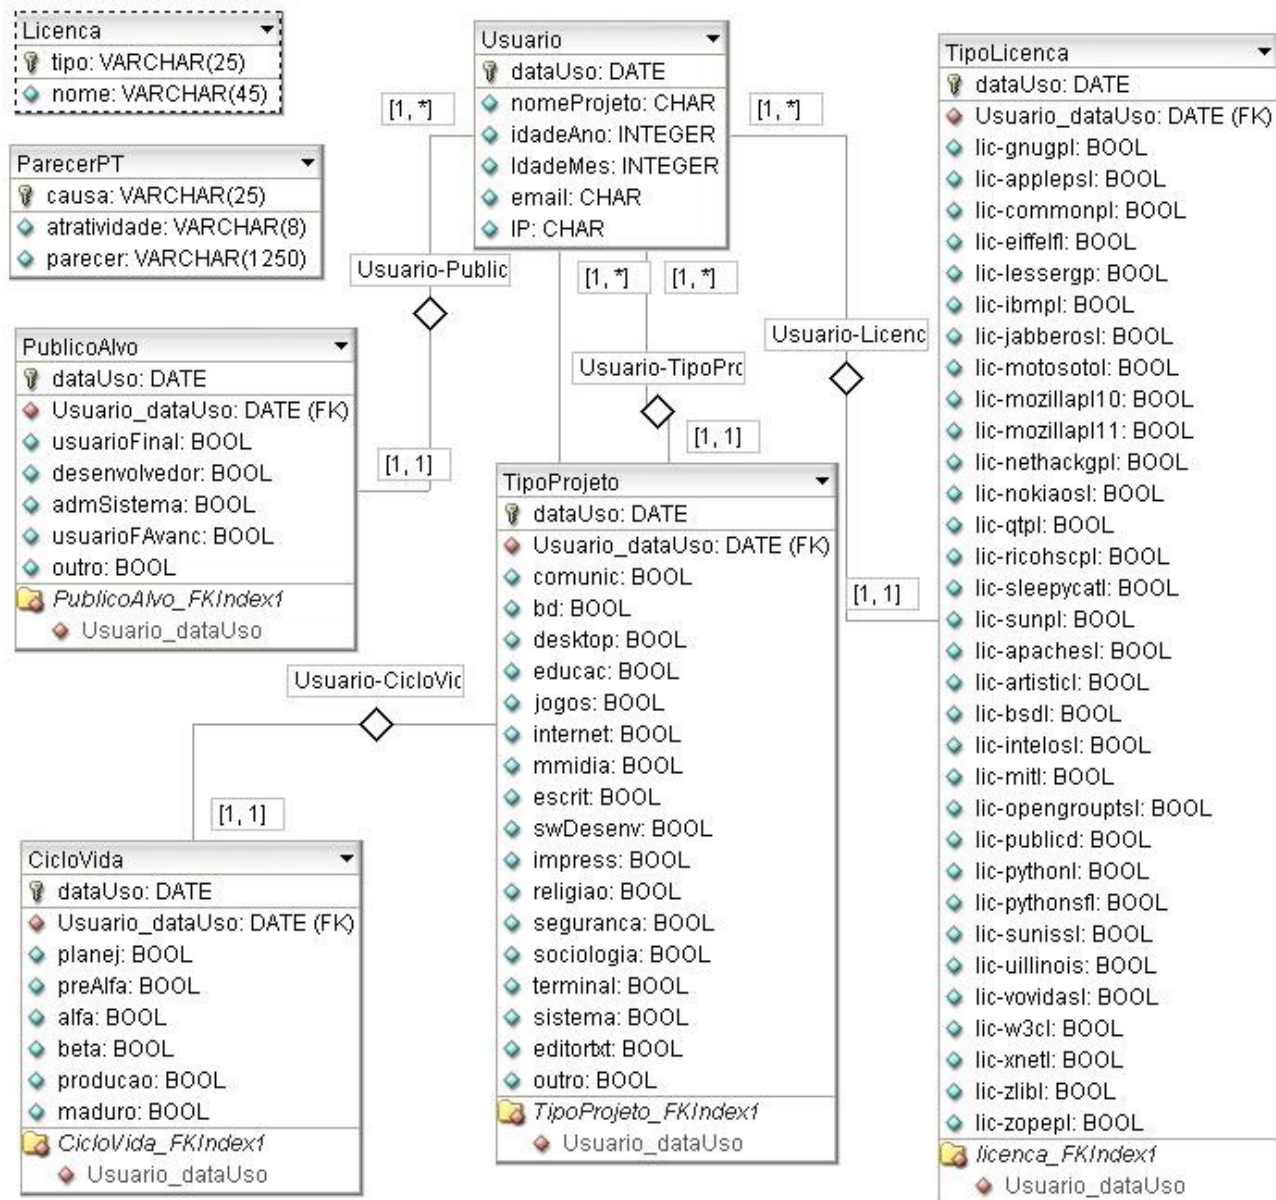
Licenca
tipo: VARCHAR(25)
nome: VARCHAR(45)

ParecerPT
causa: VARCHAR(25)
atratividade: VARCHAR(8)
parecer: VARCHAR(1250)

Usuario
dataUso: DATE
nomeProjeto: CHAR
idadeAno: INTEGER
IdadeMes: INTEGER
email: CHAR
IP: CHAR

[1, *]

[1, *]

Usuario-Public

[1, *]

[1, *]

Usuario-Licenc

Usuario-TipoPrc

[1, 1]

[1, 1]

PublicoAlvo
dataUso: DATE
Usuario_dataUso: DATE (FK)
usuarioFinal: BOOL
desenvolvedor: BOOL
admSistema: BOOL
usuarioFAvanc: BOOL
outro: BOOL
PublicoAlvo_FKIndex1
Usuario_dataUso

TipoProjeto
dataUso: DATE
Usuario_dataUso: DATE (FK)
comunic: BOOL
bd: BOOL
desktop: BOOL
educac: BOOL
jogos: BOOL
internet: BOOL
mmidia: BOOL
escrit: BOOL
swDesenv: BOOL
impress: BOOL
religiao: BOOL
seguranca: BOOL
sociologia: BOOL
terminal: BOOL
sistema: BOOL
editortxt: BOOL
outro: BOOL
TipoProjeto_FKIndex1
Usuario_dataUso

[1, 1]

Usuario-CicloVic

[1, 1]

CicloVida
dataUso: DATE
Usuario_dataUso: DATE (FK)
planej: BOOL
preAlfa: BOOL
alfa: BOOL
beta: BOOL
producao: BOOL
maduro: BOOL
CicloVida_FKIndex1
Usuario_dataUso

TipoLicenca
dataUso: DATE
Usuario_dataUso: DATE (FK)
lic-gnugpl: BOOL
lic-applepsl: BOOL
lic-commonpl: BOOL
lic-eiffelfl: BOOL
lic-lessergp: BOOL
lic-ibmpl: BOOL
lic-jabberosl: BOOL
lic-motosotol: BOOL
lic-mozillapl10: BOOL
lic-mozillapl11: BOOL
lic-nethackgpl: BOOL
lic-nokiaosl: BOOL
lic-qtpl: BOOL
lic-ricohscpl: BOOL
lic-sleepycatl: BOOL
lic-sunpl: BOOL
lic-apachesl: BOOL
lic-artisticl: BOOL
lic-bsdl: BOOL
lic-intelosl: BOOL
lic-mitl: BOOL
lic-opengrouptsl: BOOL
lic-publicd: BOOL
lic-pythonl: BOOL
lic-pythonsfl: BOOL
lic-sunissl: BOOL
lic-uillinois: BOOL
lic-vovidasl: BOOL
lic-w3cl: BOOL
lic-xnetl: BOOL
lic-zlibl: BOOL
lic-zopepl: BOOL
licenca_FKIndex1
Usuario_dataUso